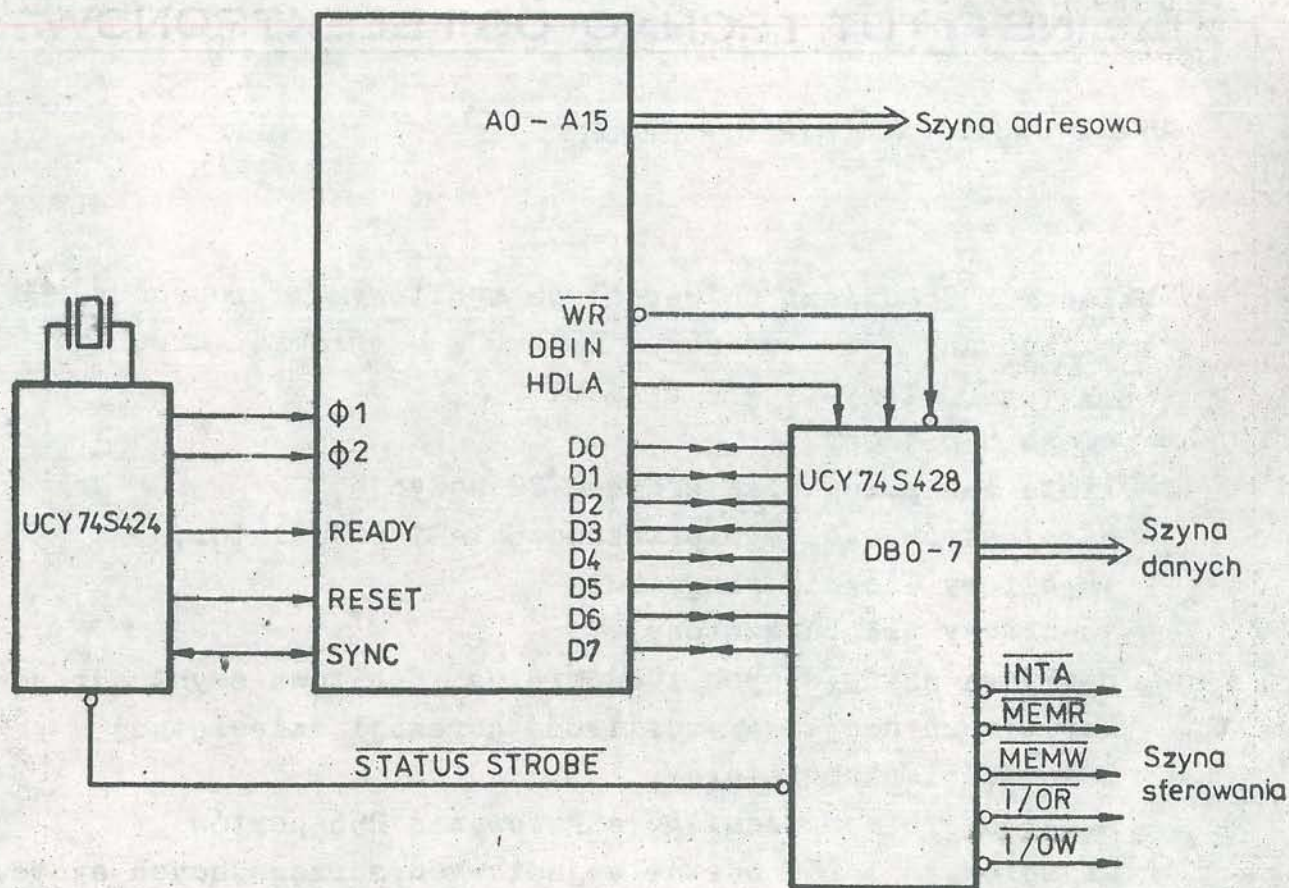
A0 – A15
Szyna adresowa
$\overline{WR}$
DBIN
HDLA
$\phi 1$
$\phi 2$
UCY 74S424
READY
RESET
SYNC
D0
D1
D2
D3
D4
D5
D6
D7
UCY 74S428
DB0 – 7
Szyna danych
$\overline{INTA}$
$\overline{MEMR}$
$\overline{MEMW}$
$\overline{I/OR}$
$\overline{I/OW}$
Szyna sterowania
$\overline{STATUS\ STROBE}$